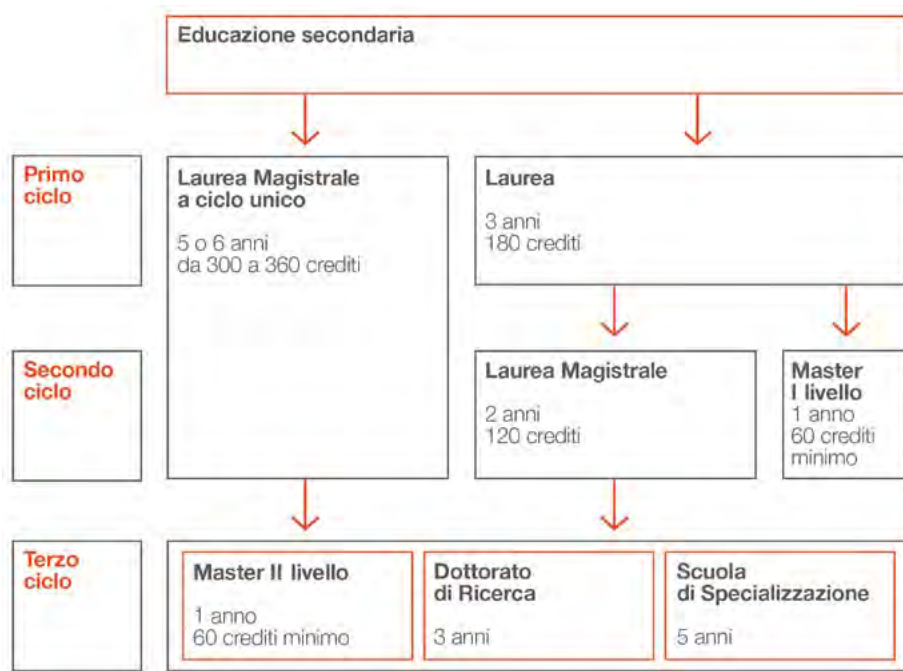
Educazione secondaria

Primo ciclo

Laurea Magistrale a ciclo unico

5 o 6 anni
da 300 a 360 crediti

Laurea

3 anni
180 crediti

Secondo ciclo

Laurea Magistrale

2 anni
120 crediti

Master I livello
1 anno
60 crediti minimo

Terzo ciclo

Master II livello

1 anno
60 crediti minimo

Dottorato di Ricerca

3 anni

Scuola di Specializzazione

5 anni